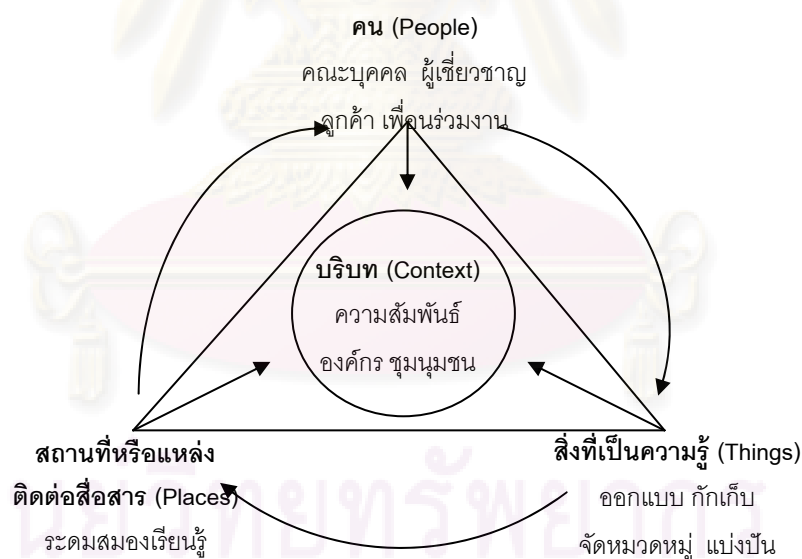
คน (People)
คณะบุคคล ผู้เชี่ยวชาญ
ลูกค้า เพื่อนร่วมงาน

บริบท (Context)
ความสัมพันธ์
องค์กร ชุมนุมชน

สถานที่หรือแหล่ง
ติดต่อสื่อสาร (Places)
ระดมสมองเรียนรู้

สิ่งที่เป็นความรู้ (Things)
ออกแบบ กักเก็บ
จัดหมวดหมู่ แบ่งปัน